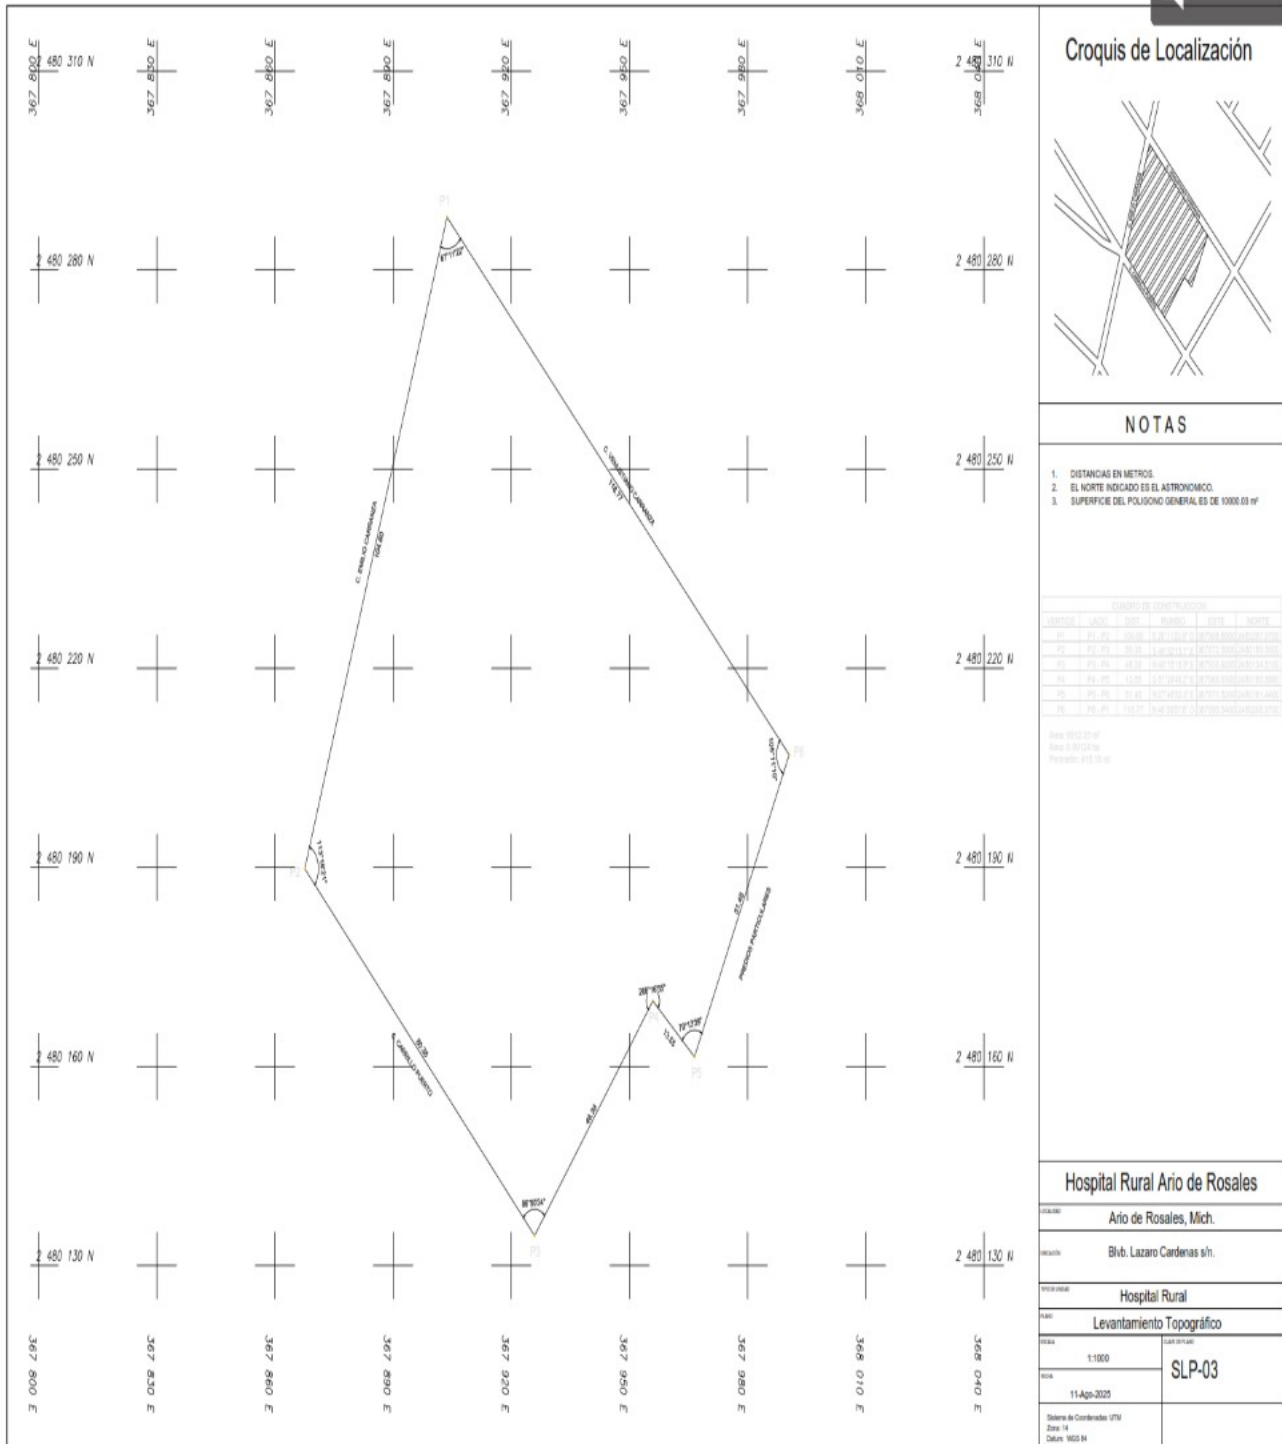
367 800 E
2 480 310 N
367 830 E
367 860 E
367 890 E
367 920 E
367 950 E
367 980 E
368 010 E
2 480 310 N
368 040 E

Croquis de Localización

2 480 280 N
P1
2 480 280 N

NOTAS

2 480 250 N
2 480 250 N

1. DISTANCIAS EN METROS.
2. EL NORTE INDICADO ES EL ASTRONOMICO.
3. SUPERFICIE DEL POLIGONO GENERAL ES DE 10000.03 m²

C. ENRIQUE CARRANZA
104.80
C. VENUSTIANO CARRANZA
118.77

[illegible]

2 480 220 N
2 480 220 N

P6

2 480 190 N
P2
2 480 190 N

PREDIOS PARTICULARES
51.40

P4
P5
13.55
2 480 160 N
2 480 160 N

C. CARRILLO PUERTO
95.39
48.38

P3
2 480 130 N
2 480 130 N

367 800 E
367 830 E
367 860 E
367 890 E
367 920 E
367 950 E
367 980 E
368 010 E
368 040 E

Hospital Rural Ario de Rosales
Ario de Rosales, Mich.
Blvb. Lazaro Cardenas s/n.
Hospital Rural
Levantamiento Topográfico
1:1000
SLP-03
11-Ago-2025
Sistema de Coordenadas: UTM
Zona: 14
Datum: WGS 84